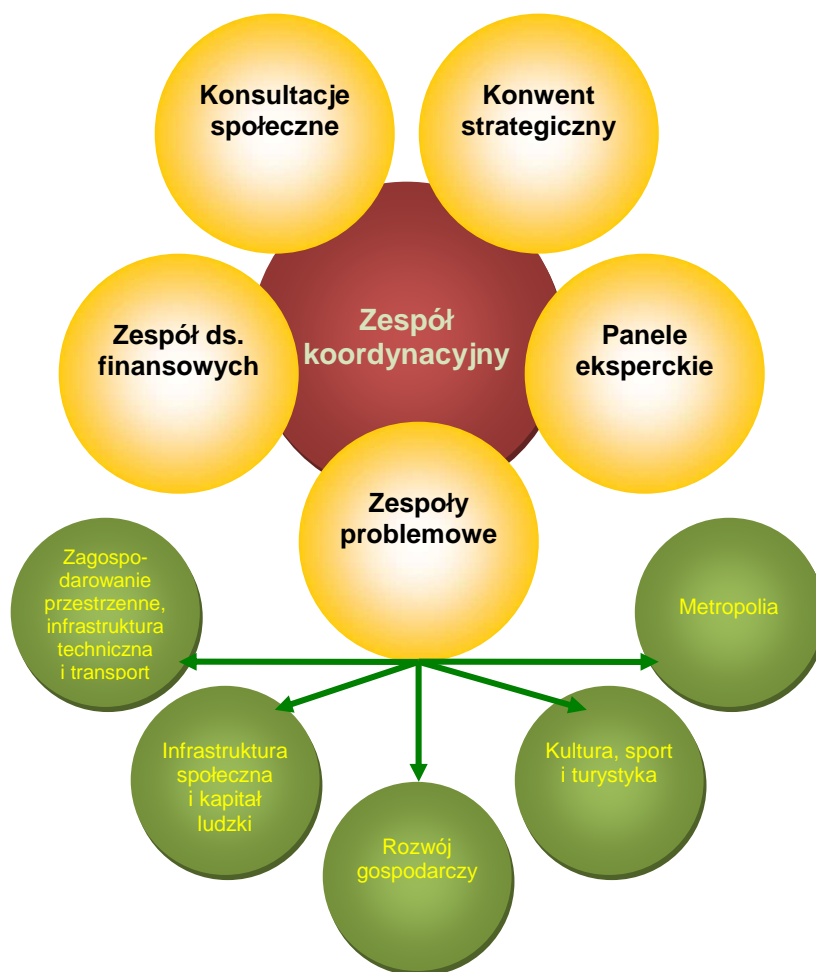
Konsultacje społeczne

Konwent strategiczny

Zespół koordynacyjny

Zespół ds. finansowych

Panele eksperckie

Zespoły problemowe

Zagospodarowanie przestrzenne, infrastruktura techniczna i transport

Metropolia

Infrastruktura społeczna i kapitał ludzki

Kultura, sport i turystyka

Rozwój gospodarczy